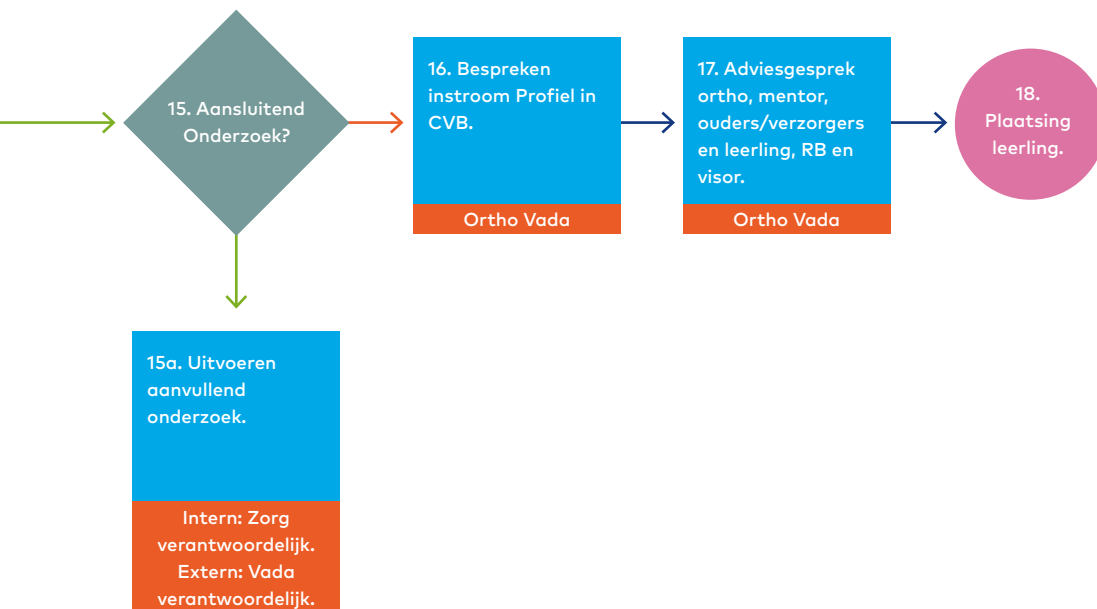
15. Aansluitend Onderzoek?

16. Bespreken instroom Profiel in CVB.

Ortho Vada

17. Adviesgesprek ortho, mentor, ouders/verzorgers en leerling, RB en visor.

Ortho Vada

18. Plaatsing leerling.

15a. Uitvoeren aanvullend onderzoek.

Intern: Zorg verantwoordelijk.
Extern: Vada verantwoordelijk.